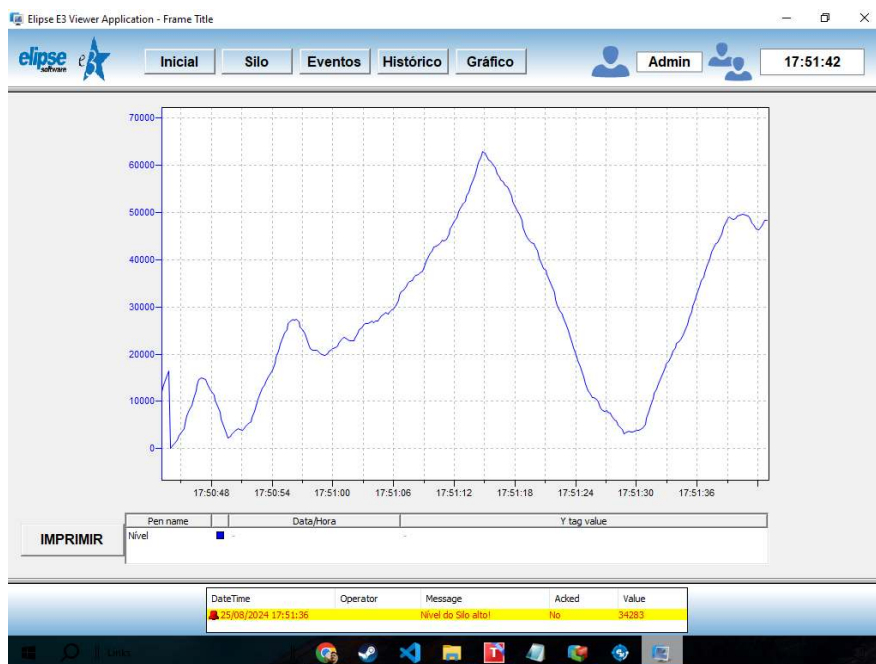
Elipse E3 Viewer Application - Frame Title

elipse software E3

Inicial Silo Eventos Histórico Gráfico Admin 17:51:42

70000
60000
50000
40000
30000
20000
10000
0

17:50:48 17:50:54 17:51:00 17:51:06 17:51:12 17:51:18 17:51:24 17:51:30 17:51:36

IMPRIMIR

| Pen name | | Data/Hora | Y tag value |
|---|---|---|---|
| Nível | | - | - |

| DateTime | Operator | Message | Acked | Value |
|---|---|---|---|---|
| 25/08/2024 17:51:36 | | Nível do Silo alto! | No | 34283 |